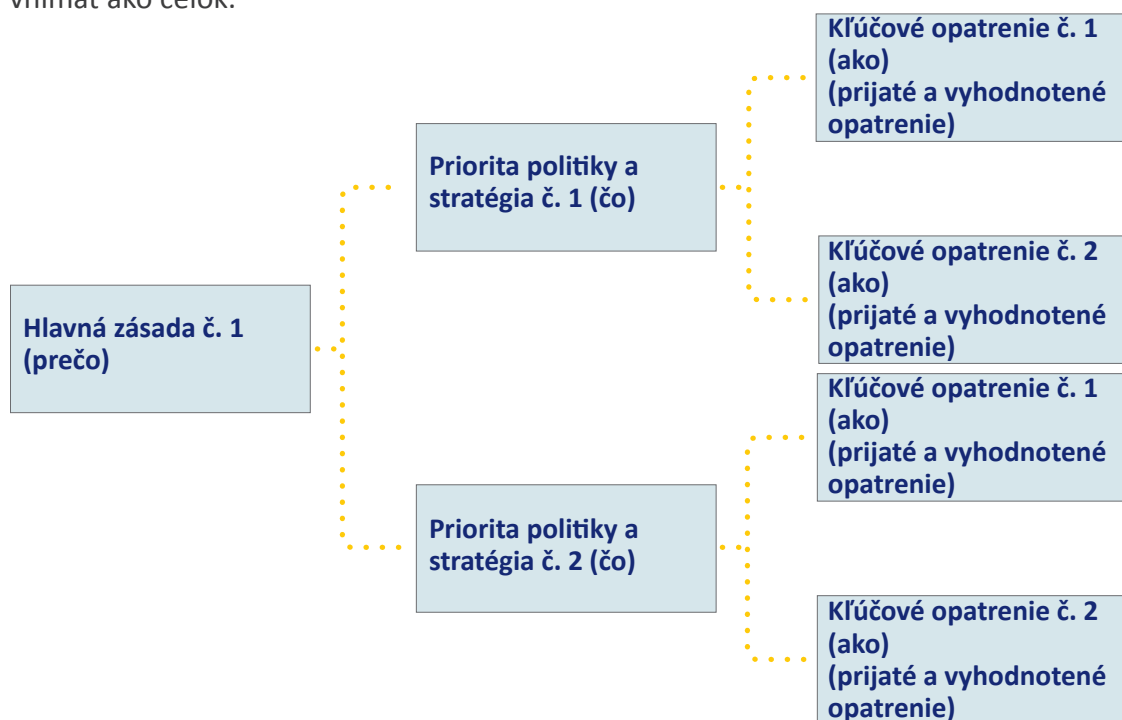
vnímať ako celok.

Hlavná zásada č. 1 (prečo)

Priorita politiky a stratégia č. 1 (čo)

Kľúčové opatrenie č. 1 (ako) (prijaté a vyhodnotené opatrenie)

Kľúčové opatrenie č. 2 (ako) (prijaté a vyhodnotené opatrenie)

Priorita politiky a stratégia č. 2 (čo)

Kľúčové opatrenie č. 1 (ako) (prijaté a vyhodnotené opatrenie)

Kľúčové opatrenie č. 2 (ako) (prijaté a vyhodnotené opatrenie)